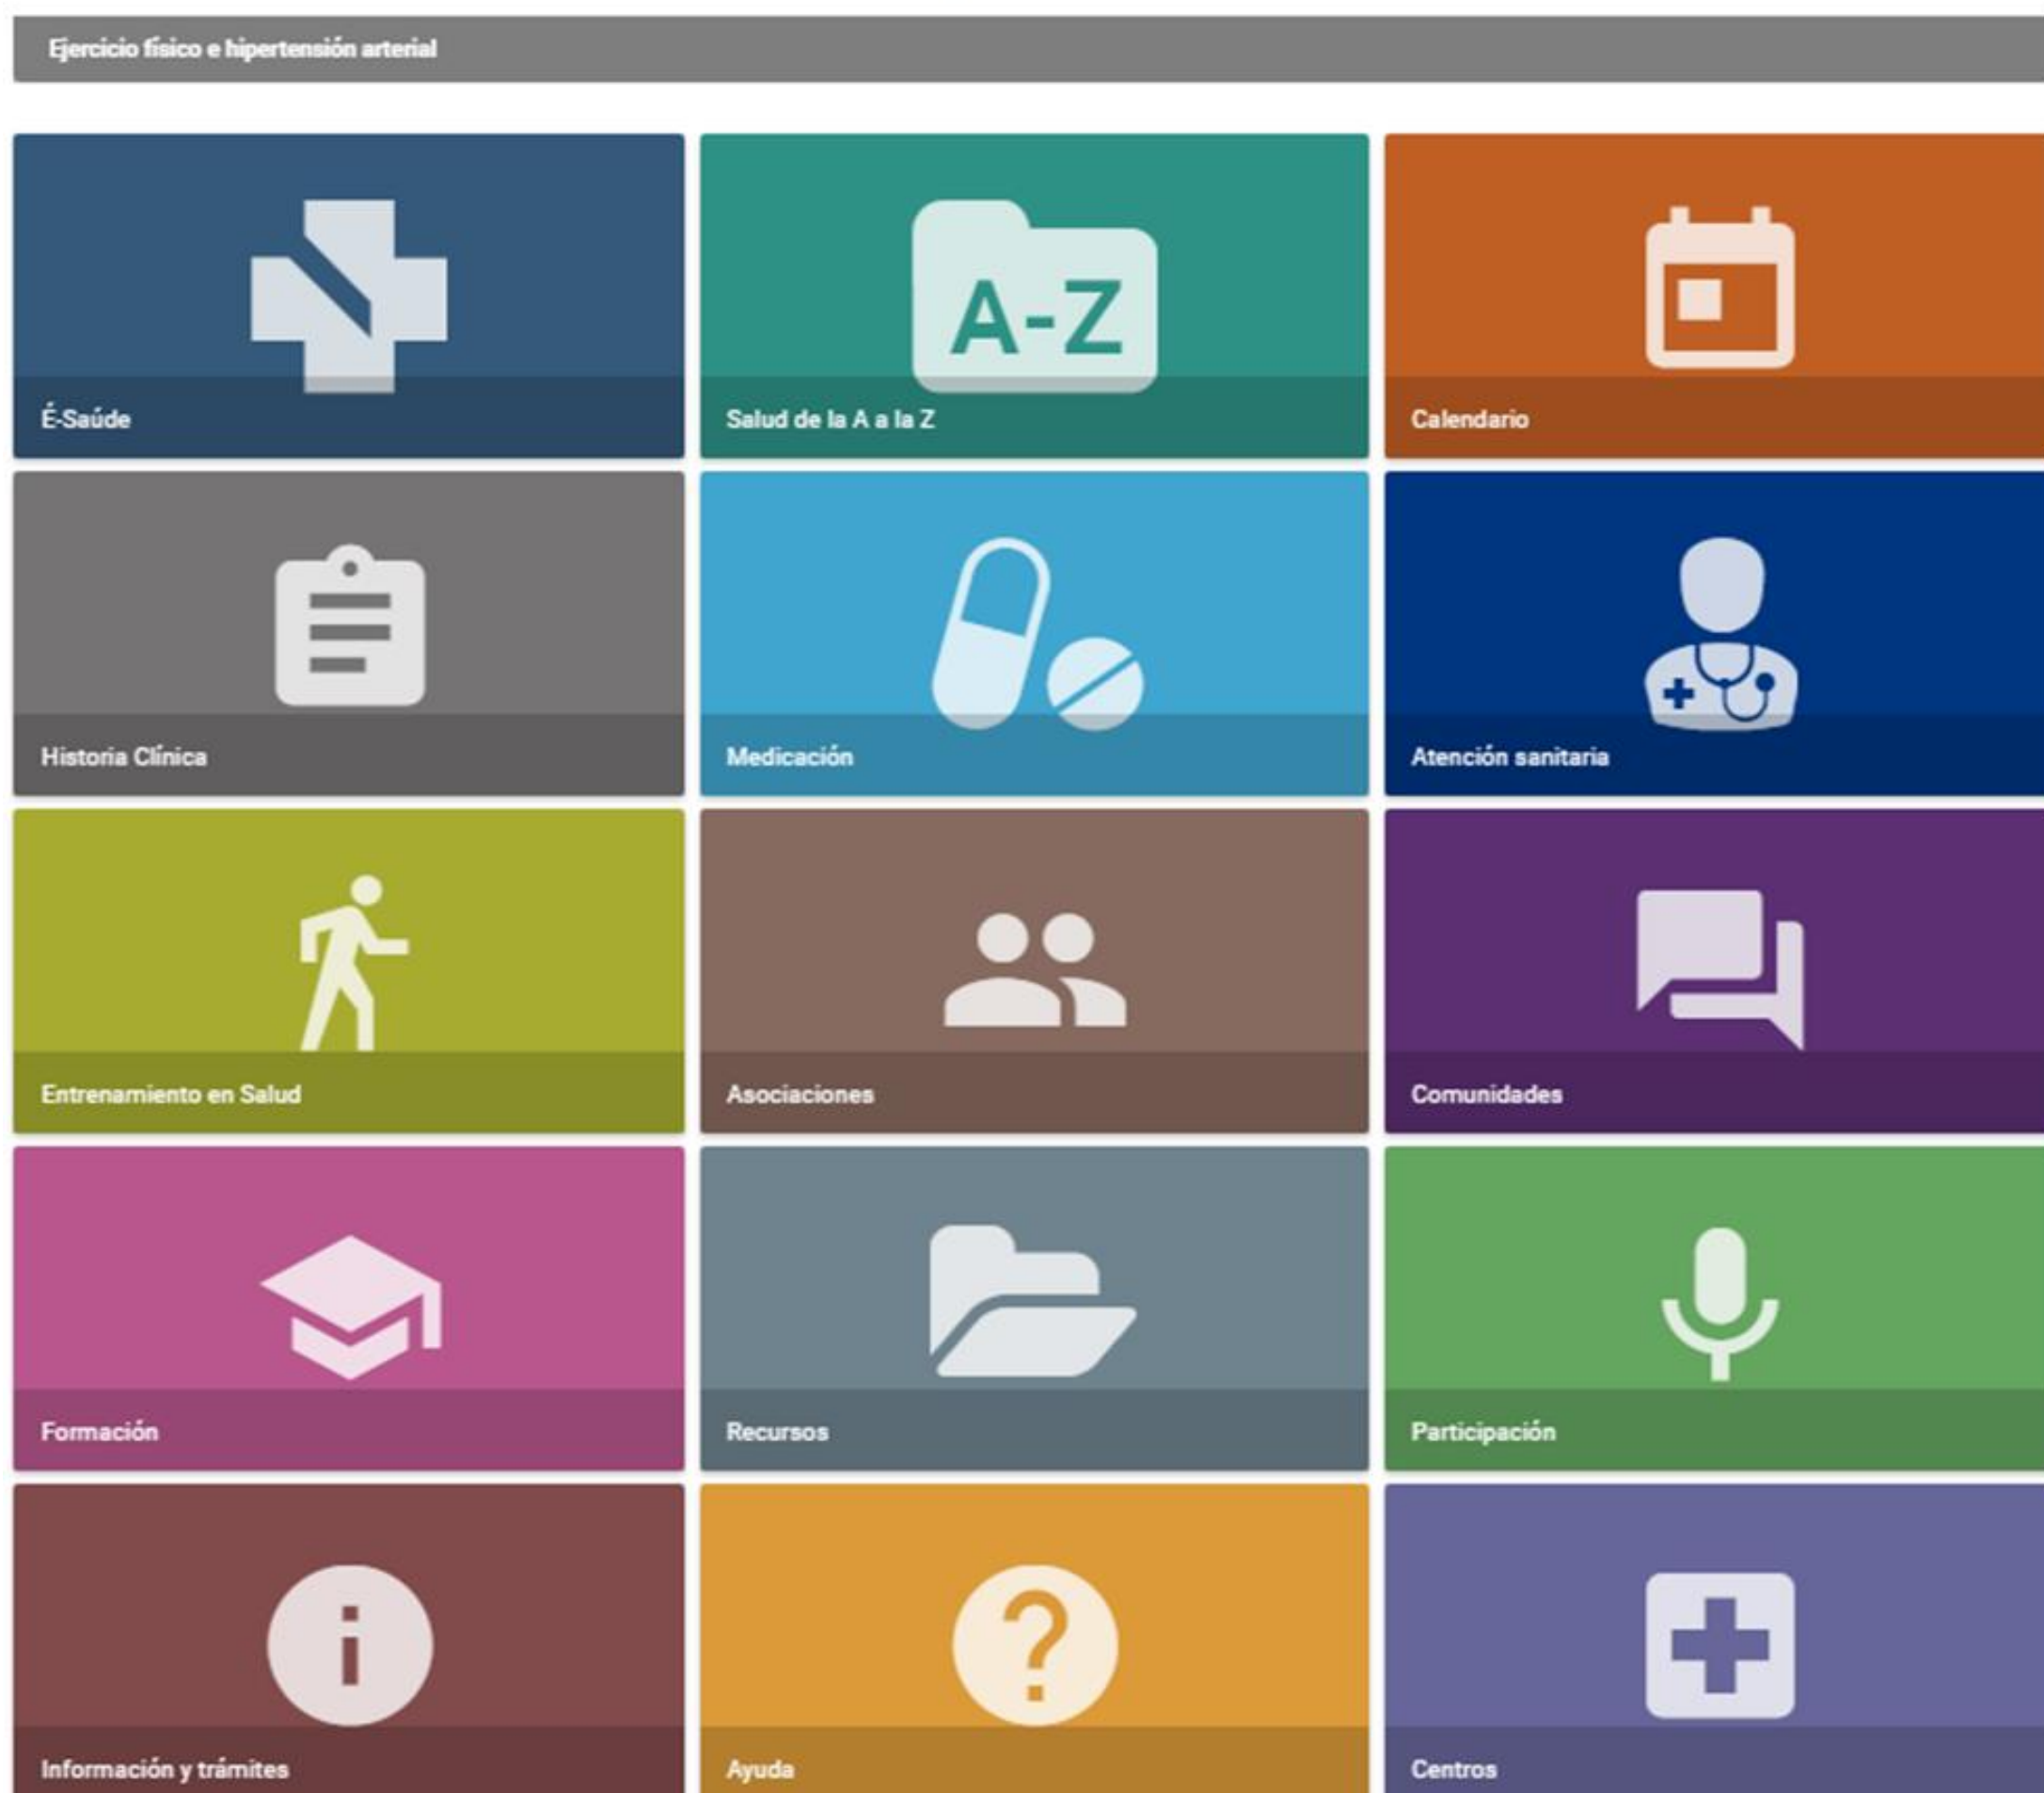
Ejercicio físico e hipertensión arterial

É-Saúde

A-Z

Salud de la A a la Z

Calendario

Historia Clínica

Medicación

Atención sanitaria

Entrenamiento en Salud

Asociaciones

Comunidades

Formación

Recursos

Participación

Información y trámites

Ayuda

Centros